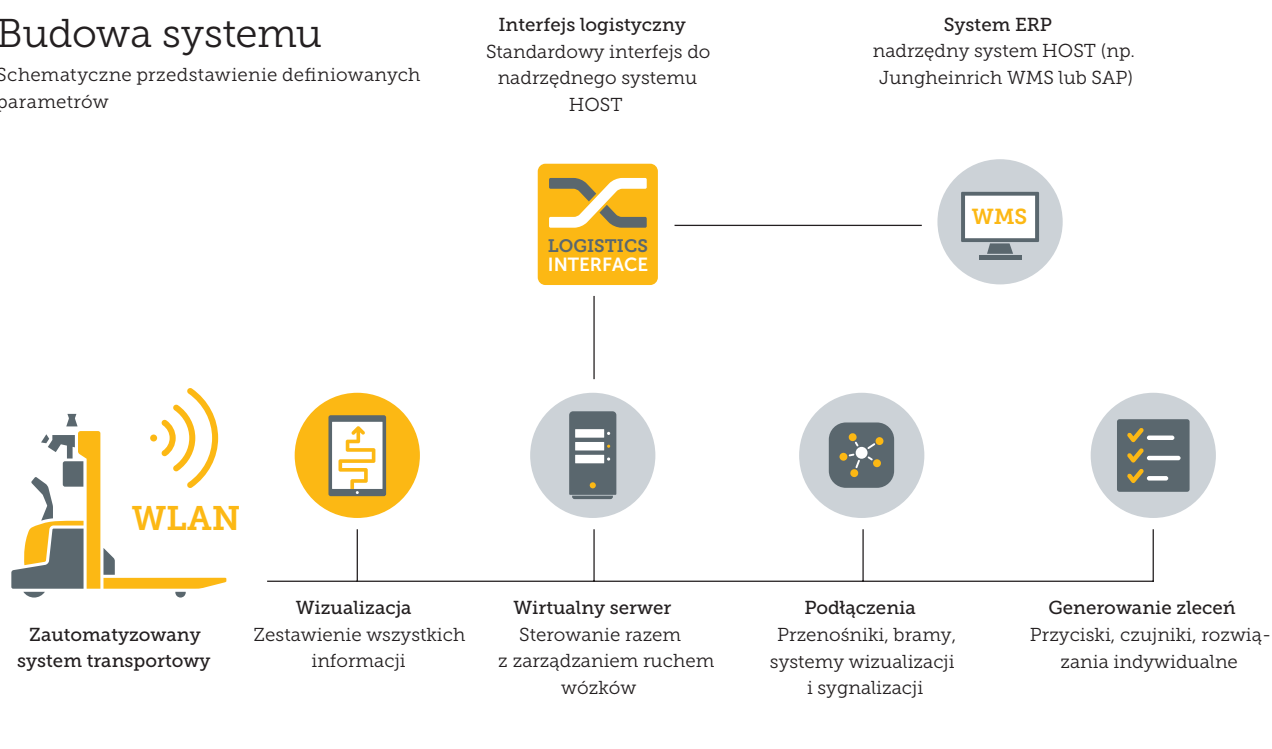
Budowa systemu
Schematyczne przedstawienie definiowanych parametrów

Interfejs logistyczny
Standardowy interfejs do nadrzędnego systemu HOST

System ERP
nadrzędny system HOST (np. Jungheinrich WMS lub SAP)

LOGISTICS INTERFACE

WMS

WLAN

Zautomatyzowany system transportowy

Wizualizacja
Zestawienie wszystkich informacji

Wirtualny serwer
Sterowanie razem z zarządzaniem ruchem wózków

Podłączenia
Przenośniki, bramy, systemy wizualizacji i sygnalizacji

Generowanie zleceń
Przyciski, czujniki, rozwiązania indywidualne